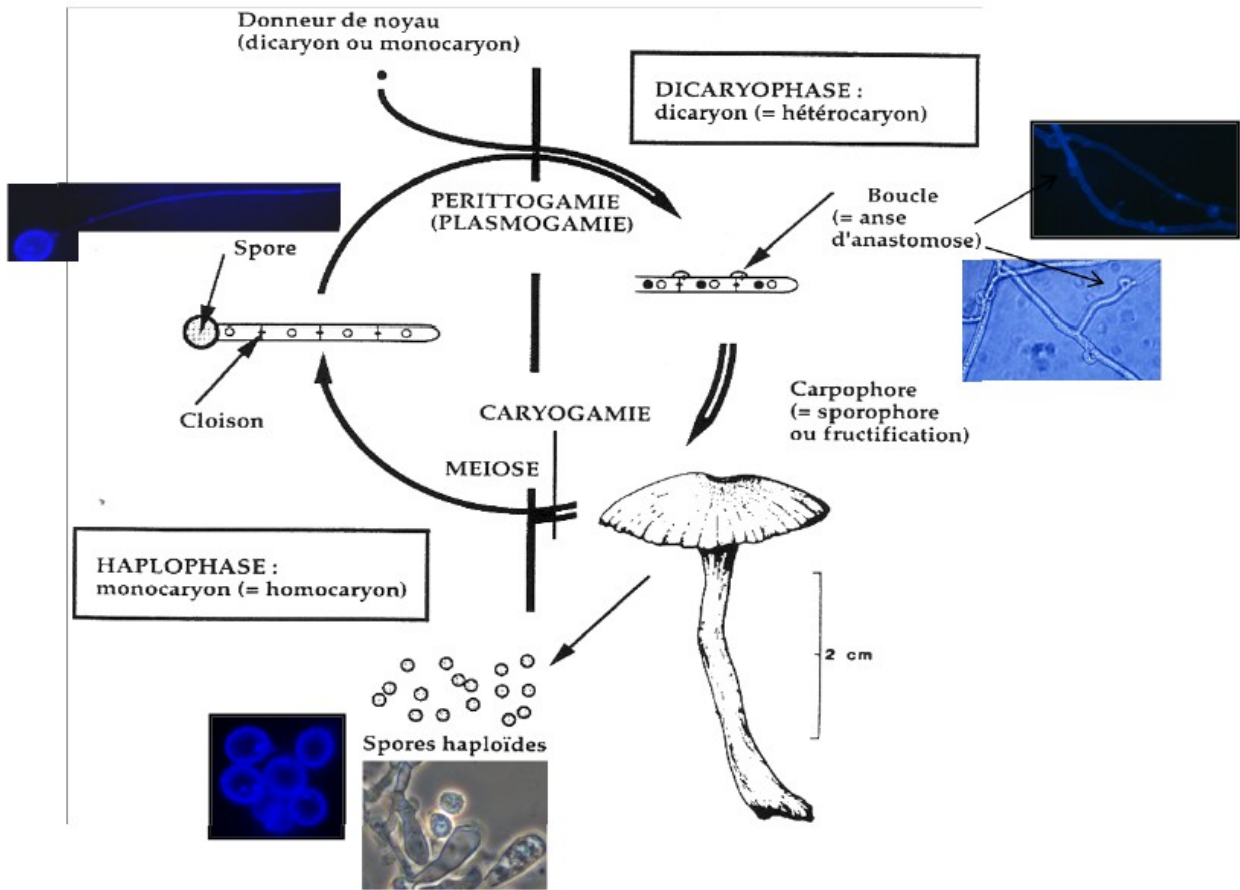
Donneur de noyau
(dicaryon ou monocaryon)

DICARYOPHASE :
dicaryon (= hétérocaryon)

PERITTOGAMIE
(PLASMOGAMIE)

Boucle
(= anse
d'anastomose)

Spore

Cloison

CARYOGAMIE

Carpophore
(= sporophore
ou fructification)

MEIOSE

HAPLOPHASE :
monocaryon (= homocaryon)

2 cm

Spores haploïdes